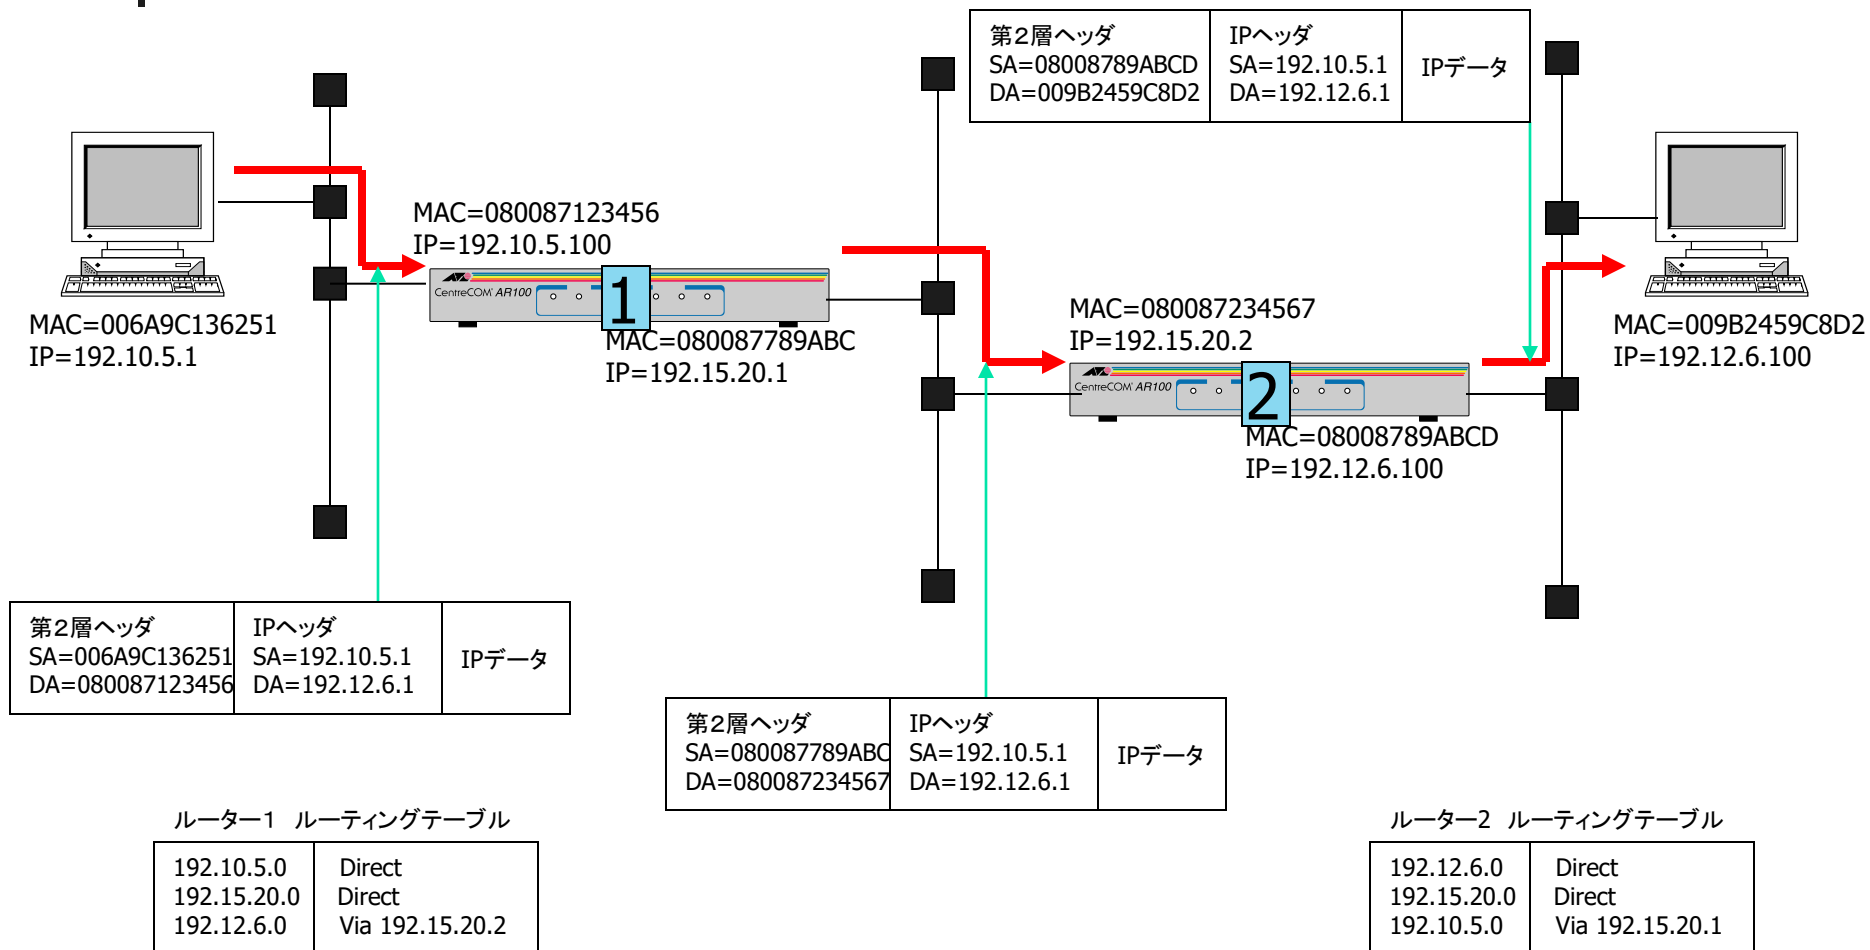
| 第2層ヘッダ SA=08008789ABCD DA=009B2459C8D2 | IPヘッダ SA=192.10.5.1 DA=192.12.6.1 | IPデータ |
|---|---|---|

MAC=080087123456
IP=192.10.5.100

CentreCOM AR100

1

MAC=006A9C136251
IP=192.10.5.1

MAC=080087789ABC
IP=192.15.20.1

MAC=080087234567
IP=192.15.20.2

CentreCOM AR100

2

MAC=009B2459C8D2
IP=192.12.6.100

MAC=08008789ABCD
IP=192.12.6.100

| 第2層ヘッダ SA=006A9C136251 DA=080087123456 | IPヘッダ SA=192.10.5.1 DA=192.12.6.1 | IPデータ |
|---|---|---|

| 第2層ヘッダ SA=080087789ABC DA=080087234567 | IPヘッダ SA=192.10.5.1 DA=192.12.6.1 | IPデータ |
|---|---|---|

ルーター1 ルーティングテーブル

| 192.10.5.0 | Direct |
|---|---|
| 192.15.20.0 | Direct |
| 192.12.6.0 | Via 192.15.20.2 |

ルーター2 ルーティングテーブル

| 192.12.6.0 | Direct |
|---|---|
| 192.15.20.0 | Direct |
| 192.10.5.0 | Via 192.15.20.1 |